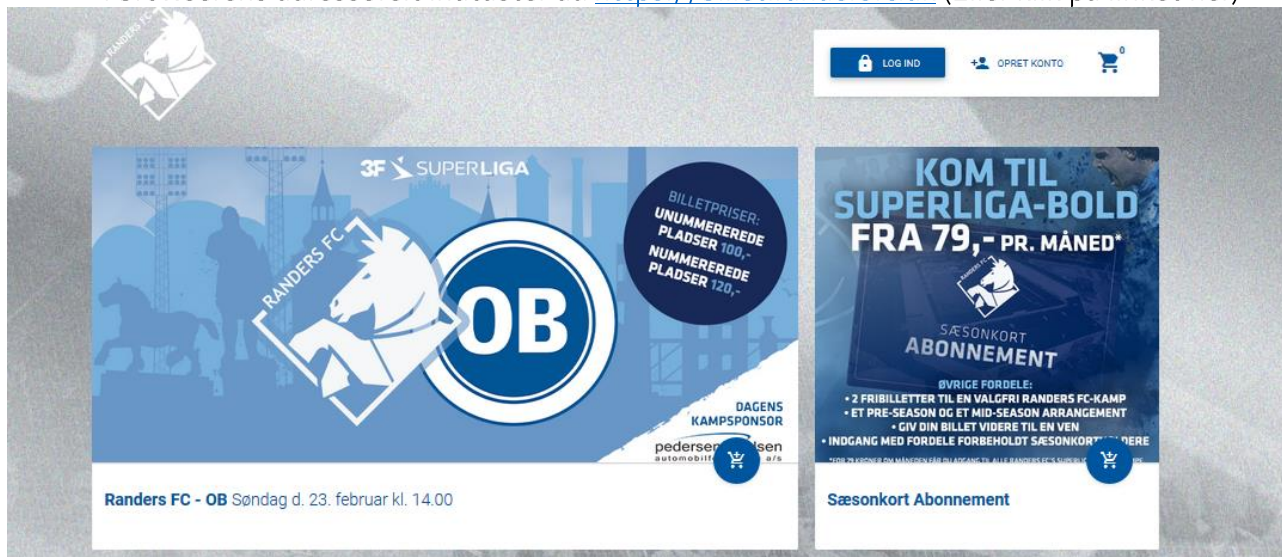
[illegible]

LOG IND

OPRET KONTO

0

3F SUPERLIGA

RANDERS FC

OB

BILLETPRISER:
UNUMMEREREDE PLADSER 100,-
NUMMEREREDE PLADSER 120,-

DAGENS KAMPSPONSOR

pedersen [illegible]sen
automobilf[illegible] a/s

Randers FC - OB Søndag d. 23. februar kl. 14.00

KOM TIL SUPERLIGA-BOLD
FRA 79,- PR. MÅNED*

RANDERS FC

SÆSONKORT
ABONNEMENT

ØVRIGE FORDELE:
• 2 FRIBILLETTER TIL EN VALGFRI RANDERS FC-KAMP
• ET PRE-SEASON OG ET MID-SEASON ARRANGEMENT
• GIV DIN BILLET VIDERE TIL EN VEN
• INDGANG MED FORDELE FORBEHOLDT SÆSONKORT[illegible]DERE

*FOR 79 KRONER OM MÅNEDEN FÅR DU ADGANG TIL ALLE RANDERS FC'S SUPERLI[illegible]

Sæsonkort Abonnement